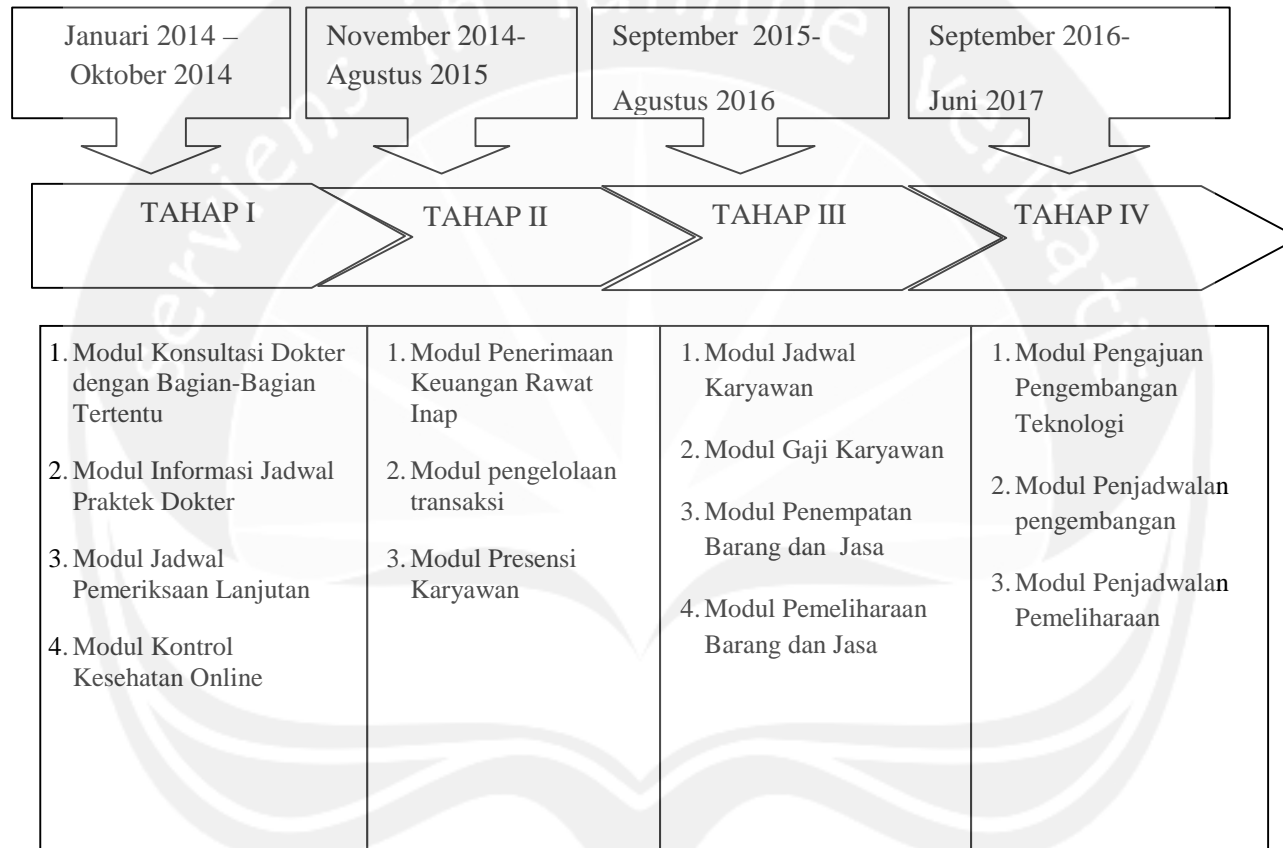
Januari 2014 – Oktober 2014

November 2014- Agustus 2015

September 2015- Agustus 2016

September 2016- Juni 2017

TAHAP I

TAHAP II

TAHAP III

TAHAP IV

1. Modul Konsultasi Dokter dengan Bagian-Bagian Tertentu

2. Modul Informasi Jadwal Praktek Dokter

3. Modul Jadwal Pemeriksaan Lanjutan

4. Modul Kontrol Kesehatan Online

1. Modul Penerimaan Keuangan Rawat Inap

2. Modul pengelolaan transaksi

3. Modul Presensi Karyawan

1. Modul Jadwal Karyawan

2. Modul Gaji Karyawan

3. Modul Penempatan Barang dan Jasa

4. Modul Pemeliharaan Barang dan Jasa

1. Modul Pengajuan Pengembangan Teknologi

2. Modul Penjadwalan pengembangan

3. Modul Penjadwalan Pemeliharaan